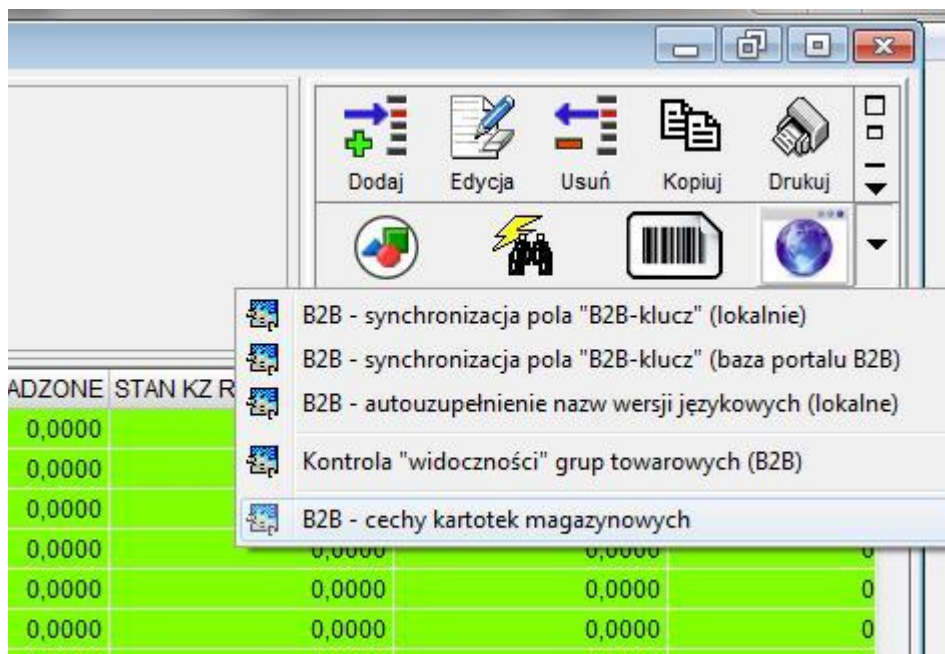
Dodaj Edycja Usuń Kopiuj Drukuj

B2B - synchronizacja pola "B2B-klucz" (lokalnie)
B2B - synchronizacja pola "B2B-klucz" (baza portalu B2B)
B2B - autouzupełnienie nazw wersji językowych (lokalne)
Kontrola "widoczności" grup towarowych (B2B)
B2B - cechy kartotek magazynowych

| ADZONE | STAN KZ R | | | |
|---|---|---|---|---|
| 0,0000 | | | | |
| 0,0000 | | | | |
| 0,0000 | | | | |
| 0,0000 | | 0,0000 | 0,0000 | 0 |
| 0,0000 | | 0,0000 | 0,0000 | 0 |
| 0,0000 | | 0,0000 | 0,0000 | 0 |